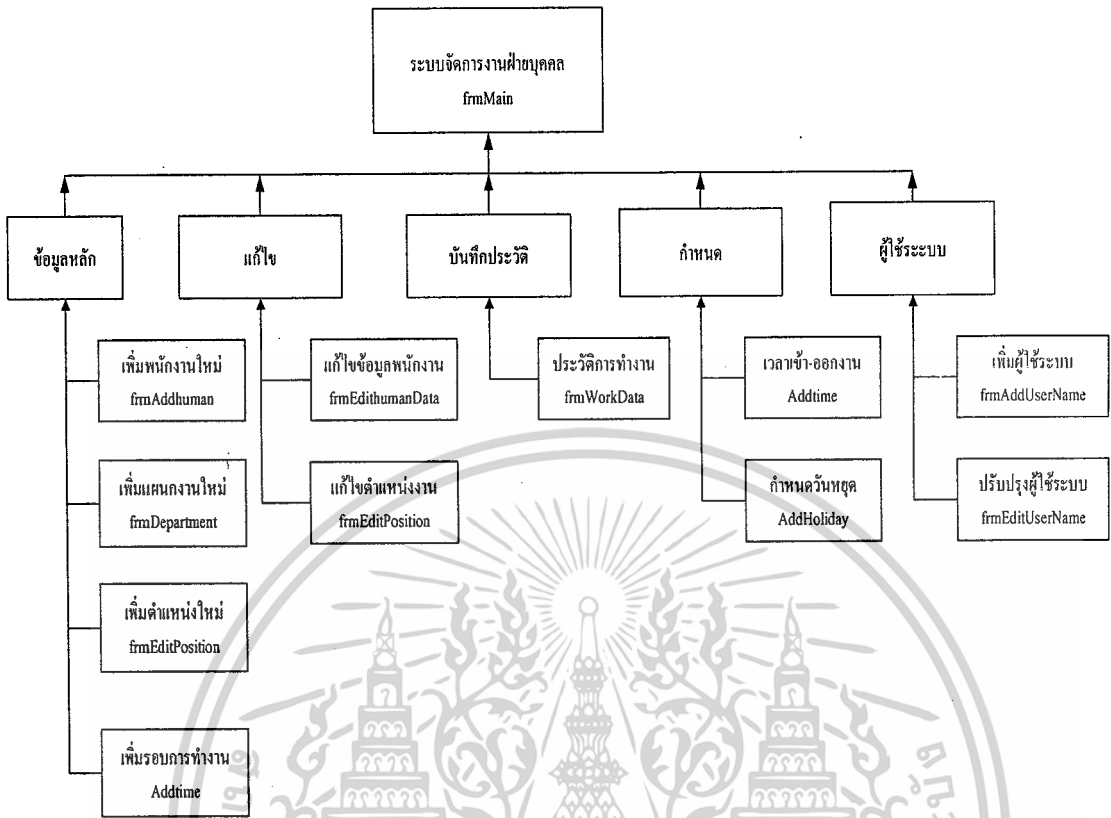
ระบบจัดการงานฝ่ายบุคคล
frmMain

ข้อมูลหลัก

แก้ไข

บันทึกประวัติ

กำหนด

ผู้ใช้ระบบ

เพิ่มพนักงานใหม่
frmAddhuman

เพิ่มแผนกงานใหม่
frmDepartment

เพิ่มตำแหน่งใหม่
frmEditPosition

เพิ่มรอบการทำงาน
Addtime

แก้ไขข้อมูลพนักงาน
frmEdithumanData

แก้ไขตำแหน่งงาน
frmEditPosition

ประวัติการทำงาน
frmWorkData

เวลาเข้า-ออกงาน
Addtime

กำหนดวันหยุด
AddHoliday

เพิ่มผู้ใช้ระบบ
frmAddUserName

ปรับปรุงผู้ใช้ระบบ
frmEditUserName